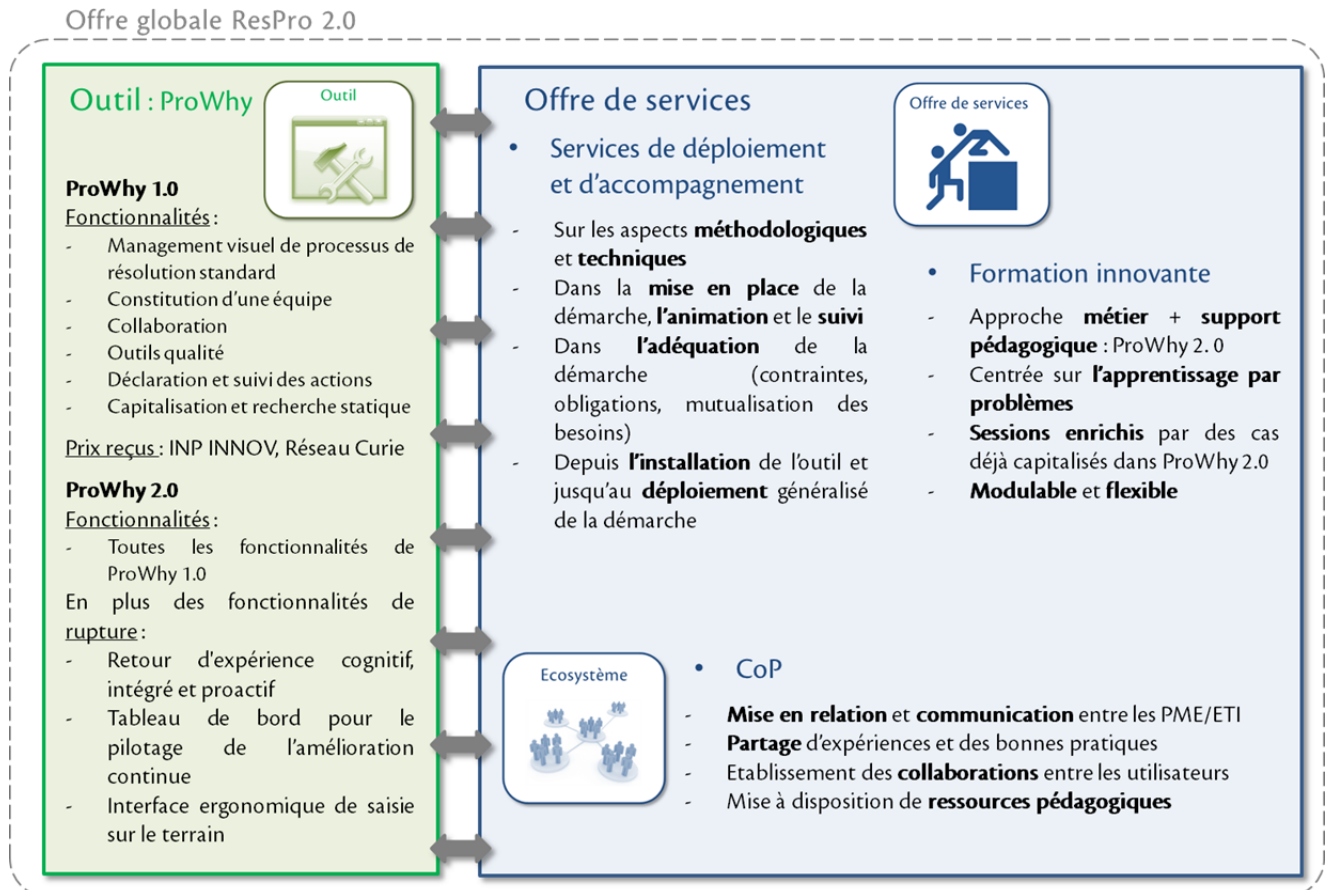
Offre globale ResPro 2.0

Outil : ProWhy

Outil

ProWhy 1.0
Fonctionnalités :
- Management visuel de processus de résolution standard
- Constitution d'une équipe
- Collaboration
- Outils qualité
- Déclaration et suivi des actions
- Capitalisation et recherche statique

Prix reçus : INP INNOV, Réseau Curie

ProWhy 2.0
Fonctionnalités :
- Toutes les fonctionnalités de ProWhy 1.0

En plus des fonctionnalités de rupture :
- Retour d'expérience cognitif, intégré et proactif
- Tableau de bord pour le pilotage de l'amélioration continue
- Interface ergonomique de saisie sur le terrain

Offre de services

Offre de services

- Services de déploiement et d'accompagnement
- Sur les aspects **méthodologiques** et **techniques**
- Dans la **mise en place** de la démarche, **l'animation** et le **suivi**
- Dans **l'adéquation** de la démarche (contraintes, obligations, mutualisation des besoins)
- Depuis **l'installation** de l'outil et jusqu'au **déploiement** généralisé de la démarche

- Formation innovante
- Approche **métier** + **support pédagogique** : ProWhy 2. 0
- Centrée sur **l'apprentissage par problèmes**
- **Sessions enrichis** par des cas déjà capitalisés dans ProWhy 2.0
- **Modulable** et **flexible**

Ecosystème

- CoP
- **Mise en relation** et **communication** entre les PME/ETI
- **Partage** d'expériences et des bonnes pratiques
- Etablissement des **collaborations** entre les utilisateurs
- Mise à disposition de **ressources pédagogiques**